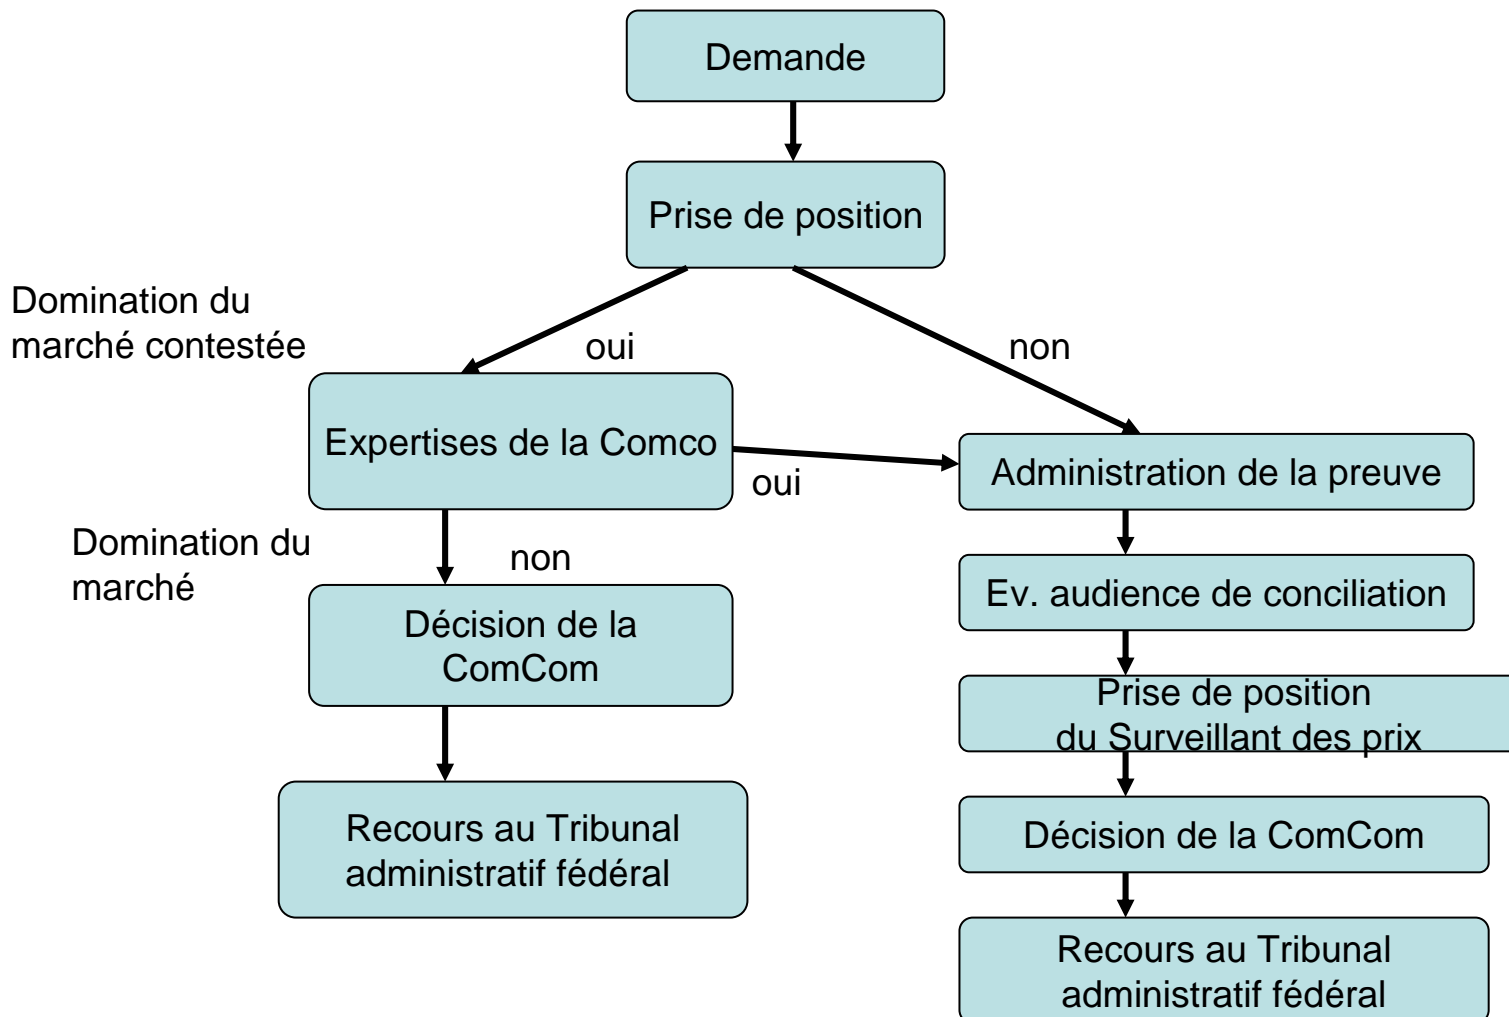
Demande

Prise de position

Domination du marché contestée

oui

non

Expertises de la Comco

oui

Administration de la preuve

Domination du marché

non

Décision de la ComCom

Ev. audience de conciliation

Prise de position du Surveillant des prix

Décision de la ComCom

Recours au Tribunal administratif fédéral

Recours au Tribunal administratif fédéral